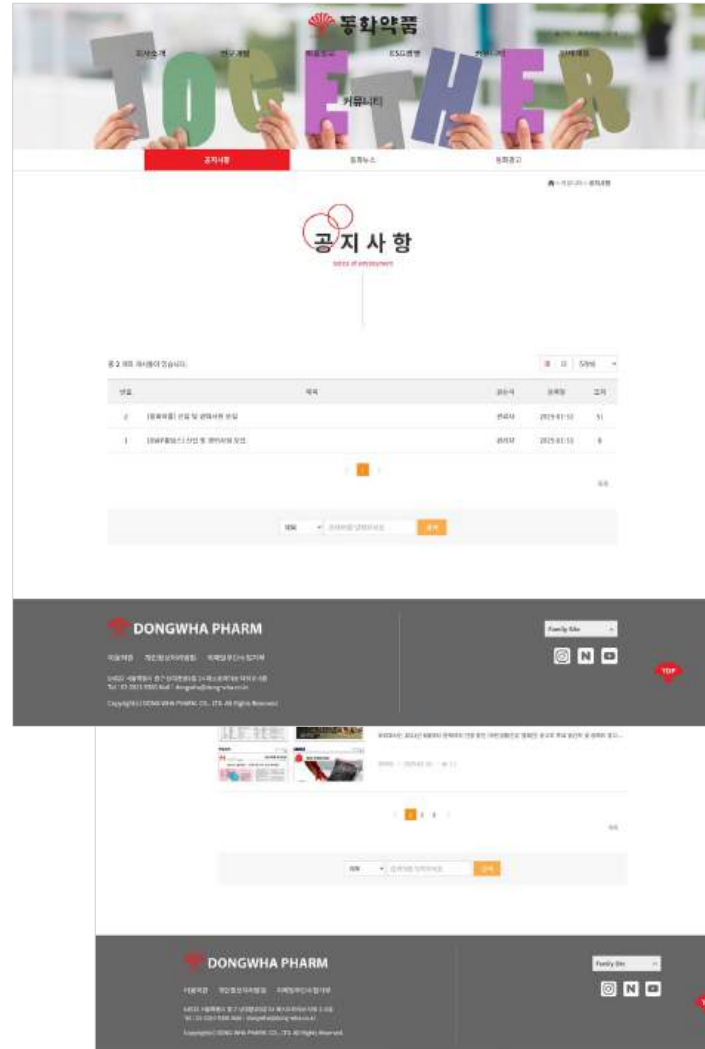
동화약품

회사소개 연구개발 제품정보 ESG경영 커뮤니티 인재채용

TOGETHER

커뮤니티

공지사항 동화뉴스 동화광고

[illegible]

공지사항

notice of enforcement

총 2 개의 게시물이 있습니다. 5개씩

| 번호 | 제목 | 글쓴이 | 등록일 | 조회 |
|---|---|---|---|---|
| 2 | [동화약품] 신입 및 경력사원 모집 | 관리자 | 2025.02.13 | 51 |
| 1 | [DWP홀딩스] 신입 및 경력사원 모집 | 관리자 | 2025.02.13 | 8 |

1

목록

제목 검색어를 입력하세요 검색

DONGWHA PHARM

이용약관 개인정보처리방침 이메일무단수집거부

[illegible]

Copyright(c) DONG WHA PHARM. CO., LTD. All Rights Reserved.

Family Site

N

TOP

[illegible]

1 2 3

목록

제목 검색어를 입력하세요 검색

DONGWHA PHARM

이용약관 개인정보처리방침 이메일무단수집거부

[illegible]

Copyright(c) DONG WHA PHARM. CO., LTD. All Rights Reserved.

Family Site

N